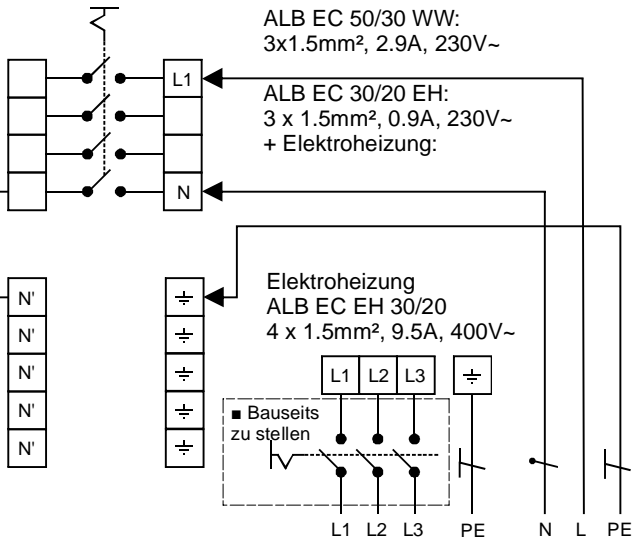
ALB EC 50/30 WW:
3x1.5mm², 2.9A, 230V~

L1

ALB EC 30/20 EH:
3 x 1.5mm², 0.9A, 230V~
+ Elektroheizung:

N

N'
N'
N'
N'
N'

Elektroheizung
ALB EC EH 30/20
4 x 1.5mm², 9.5A, 400V~

L1 L2 L3

■ Bauseits zu stellen

L1 L2 L3 PE N L PE